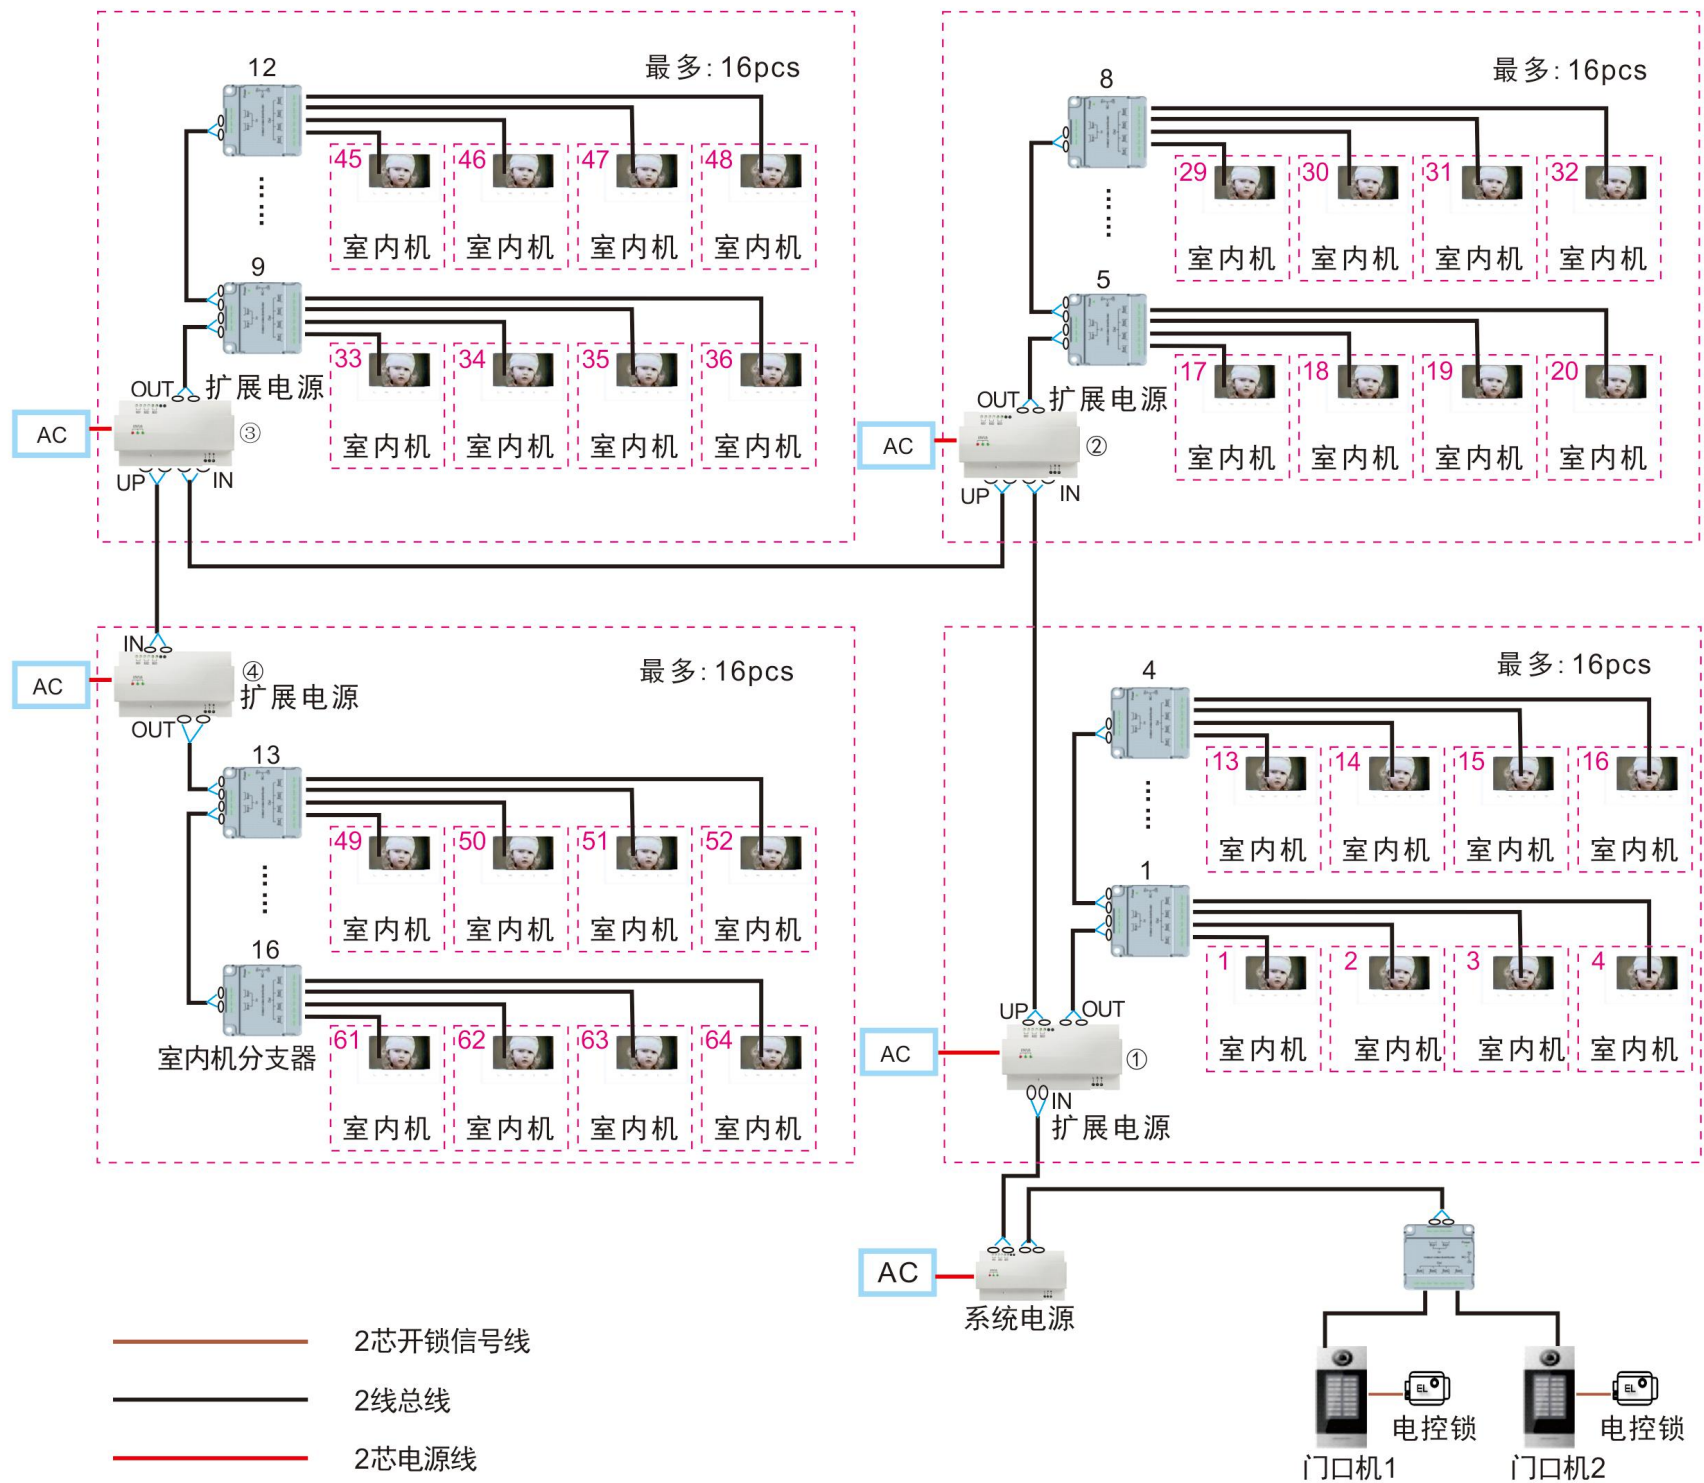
12
最多: 16pcs
45 室内机
46 室内机
47 室内机
48 室内机
9
33 室内机
34 室内机
35 室内机
36 室内机
OUT 扩展电源
AC
③
UP IN

8
最多: 16pcs
29 室内机
30 室内机
31 室内机
32 室内机
5
17 室内机
18 室内机
19 室内机
20 室内机
OUT 扩展电源
AC
②
UP IN

IN
AC
④ 扩展电源
最多: 16pcs
OUT
13
49 室内机
50 室内机
51 室内机
52 室内机
16
61 室内机
62 室内机
63 室内机
64 室内机
室内机分支器

4
最多: 16pcs
13 室内机
14 室内机
15 室内机
16 室内机
1
1 室内机
2 室内机
3 室内机
4 室内机
UP OUT
AC
①
IN
扩展电源

AC
系统电源

2芯开锁信号线
2线总线
2芯电源线

EL
电控锁
门口机1
EL
电控锁
门口机2